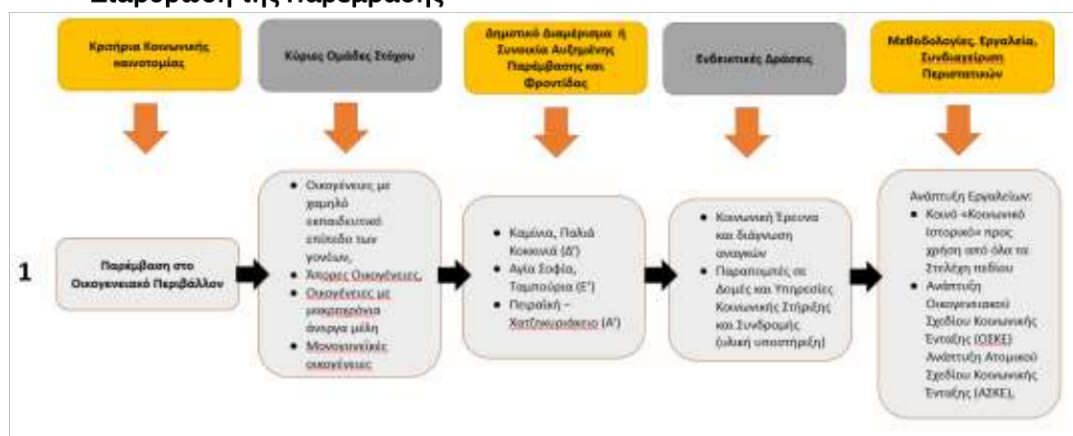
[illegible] της Παρέμβασης

Κριτήρια Κοινωνικής καινοτομίας

Κύριες Ομάδες Στόχου

Δημοτικό διαμέρισμα ή Συνοικία Αυξημένης Παρέμβασης και Φροντίδας

Ενδεικτικές Δράσεις

Μεθοδολογίες, Εργαλεία, Συνδιαχείριση Περιστατικών

1

Παρέμβαση στο Οικογενειακό Περιβάλλον

- Οικογένειες με χαμηλό εκπαιδευτικό επίπεδο των γονέων,
- Άπορες Οικογένειες,
- Οικογένειες με μακροχρόνια άνεργα μέλη
- Μονογονεϊκές οικογένειες

- Καμίνια, Παλιά Κοκκινιά (Δ')
- Αγία Σοφία, Ταμπούρια (Ε')
- Πειραϊκή – Χατζηκυριάκειο (Α')

- Κοινωνική Έρευνα και διάγνωση αναγκών
- Παραπομπές σε Δομές και Υπηρεσίες Κοινωνικής Στήριξης και Συνδρομής (υλική υποστήριξη)

Ανάπτυξη Εργαλείων:
- Κοινό «Κοινωνικό Ιστορικό» προς χρήση από όλα τα Στελέχη πεδίου
- Ανάπτυξη Οικογενειακού Σχεδίου Κοινωνικής Ένταξης (ΟΣΚΕ) Ανάπτυξη Ατομικού Σχεδίου Κοινωνικής Ένταξης (ΑΣΚΕ),